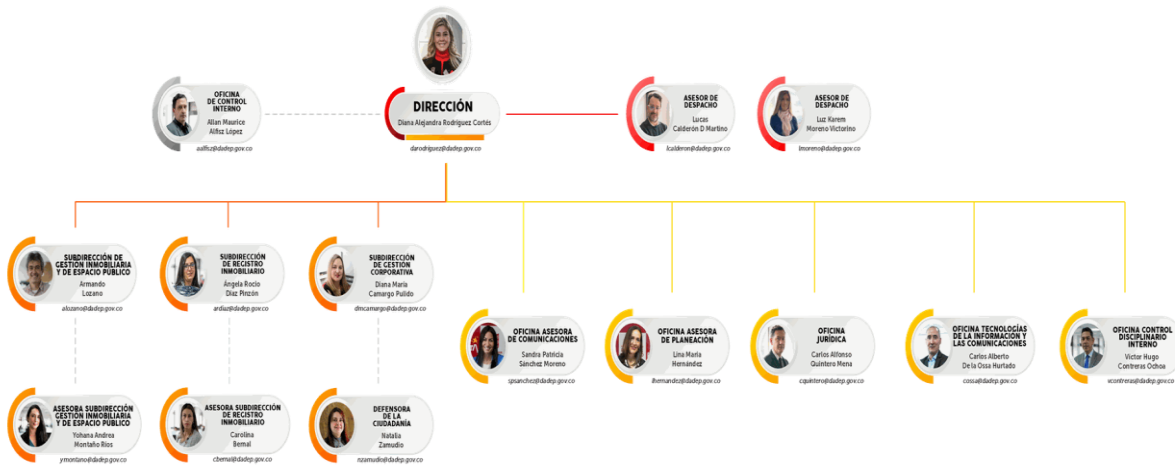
DIRECCIÓN
Diana Alejandra Rodríguez Cortés
darodriguez@dadep.gov.co

OFICINA DE CONTROL INTERNO
Allan Maurice Alfisz López
aalfisz@dadep.gov.co

ASESOR DE DESPACHO
Lucas Calderón D Martino
lcalderon@dadep.gov.co

ASESOR DE DESPACHO
Luz Karem Moreno Victorino
lmoreno@dadep.gov.co

SUBDIRECCIÓN DE GESTIÓN INMOBILIARIA Y DE ESPACIO PÚBLICO
Armando Lozano
alozano@dadep.gov.co

SUBDIRECCIÓN DE REGISTRO INMOBILIARIO
Ángela Rocío Díaz Pinzón
ardiaz@dadep.gov.co

SUBDIRECCIÓN DE GESTIÓN CORPORATIVA
Diana María Camargo Pulido
dmcamargo@dadep.gov.co

OFICINA ASESORA DE COMUNICACIONES
Sandra Patricia Sánchez Moreno
spsanchez@dadep.gov.co

OFICINA ASESORA DE PLANEACIÓN
Lina María Hernández
lhernandez@dadep.gov.co

OFICINA JURÍDICA
Carlos Alfonso Quintero Mena
cquintero@dadep.gov.co

OFICINA TECNOLOGÍAS DE LA INFORMACIÓN Y LAS COMUNICACIONES
Carlos Alberto De la Ossa Hurtado
cossa@dadep.gov.co

OFICINA CONTROL DISCIPLINARIO INTERNO
Víctor Hugo Contreras Ochoa
vcontreras@dadep.gov.co

ASESORA SUBDIRECCIÓN GESTIÓN INMOBILIARIA Y DE ESPACIO PÚBLICO
Yohana Andrea Montaño Ríos
y.montano@dadep.gov.co

ASESORA SUBDIRECCIÓN DE REGISTRO INMOBILIARIO
Carolina Bernal
cbernal@dadep.gov.co

DEFENSORA DE LA CIUDADANÍA
Natalia Zamudio
nzamudio@dadep.gov.co